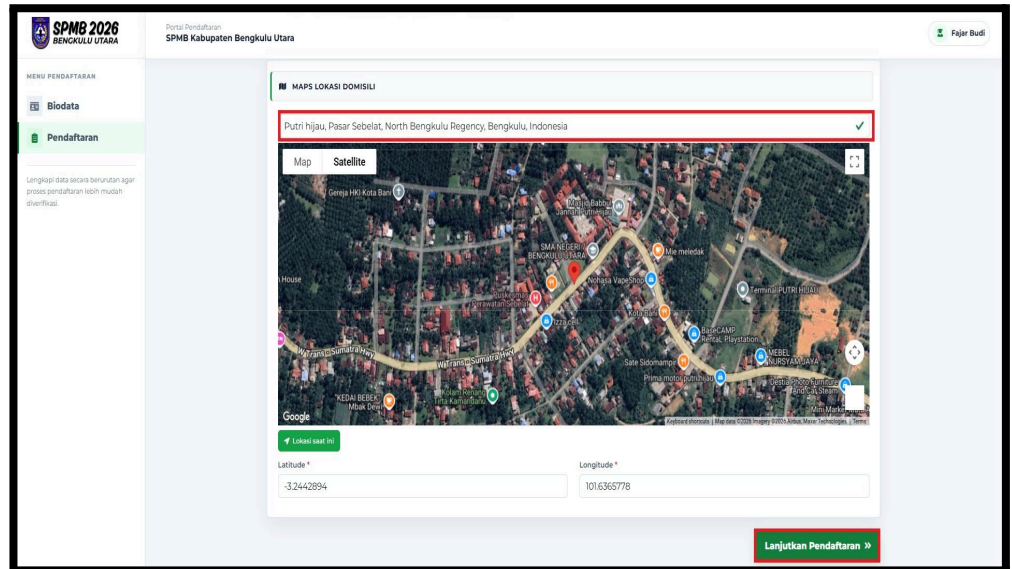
SPMB 2026
BENGKULU UTARA

Portal Pendaftaran
SPMB Kabupaten Bengkulu Utara

Fajar Budi

MENU PENDAFTARAN
Biodata
Pendaftaran

Lengkapi data secara berurutan agar proses pendaftaran lebih mudah diverifikasi.

MAPS LOKASI DOMISILI

Putri hijau, Pasar Sebelat, North Bengkulu Regency, Bengkulu, Indonesia

Map
Satellite

Gereja HKI Kota Bani
Masjid Babbul Jannah Putri Hijau
SMA NEGERI 7 BENGKULU UTARA
Mie meledak
Nohasa VapeShop
House
Terminal PUTRI HIJAU
Rumah Perawatan Sehat
Pizza Ce
Kota Bani
BaseCAMP Rental, Playstation
Jl. Trans - Sumatra Hwy
Jl. Trans - Sumatra Hwy
Sate Sidomampir
MEBEL NURSYAM JAYA
Prima motor putri hijau
Destia Photo Furniture Andalas Steam
KEDAI BEBEK Mbak Dewi
Kolam Renang Tirta Kamandanu
Mini Market
Google
Keyboard shortcuts | Map data ©2026 Imagery ©2026 Airbus, Maxar Technologies | Terms

Lokasi saat ini

Latitude *
-3.2442894

Longitude *
101.6365778

Lanjutkan Pendaftaran »